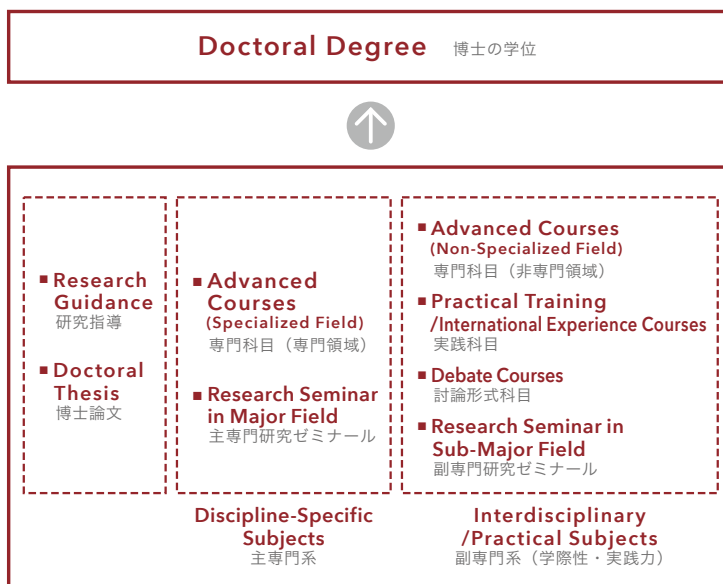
Doctoral Degree 博士の学位

■ Research Guidance
研究指導

■ Doctoral Thesis
博士論文

■ Advanced Courses (Specialized Field)
専門科目（専門領域）

■ Research Seminar in Major Field
主専門研究ゼミナール

■ Advanced Courses (Non-Specialized Field)
専門科目（非専門領域）

■ Practical Training /International Experience Courses
実践科目

■ Debate Courses
討論形式科目

■ Research Seminar in Sub-Major Field
副専門研究ゼミナール

Discipline-Specific Subjects
主専門系

Interdisciplinary /Practical Subjects
副専門系（学際性・実践力）